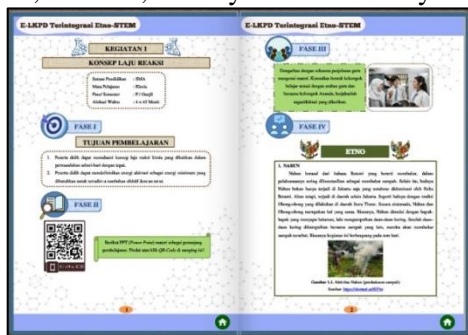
E-LKPD Terintegrasi Etno-STEM

KEGIATAN 1

KONSEP LAJU REAKSI

Satuan Pendidikan : SMA
Mata Pelajaran : Kimia
Fase/ Semester : F/ Ganjil
Alokasi Waktu : 4 x 45 Menit

FASE I

TUJUAN PEMBELAJARAN

1. Peserta didik dapat memahami konsep laju reaksi kimia yang dikaitkan dalam permasalahan sehari-hari dengan tepat.
2. Peserta didik dapat mendefinisikan energi aktivasi sebagai energi minimum yang dibutuhkan untuk terjadinya tumbukan efektif dengan tepat.

FASE II

Simak PPT (Power Point) materi sebagai penunjang pembelajaran. Pindai atau klik QR Code di samping ini!

1

E-LKPD Terintegrasi Etno-STEM

FASE III

Dengarkan dengan seksama penjelasan guru mengenai materi. Kemudian bentuk kelompok belajar sesuai dengan arahan guru dan bersama kelompok diskusi, kerjakanlah pertanyaan yang diberikan.

FASE IV

ETNO

1. NABEN

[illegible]

Gambar 1.1. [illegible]
Sumber: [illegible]

2